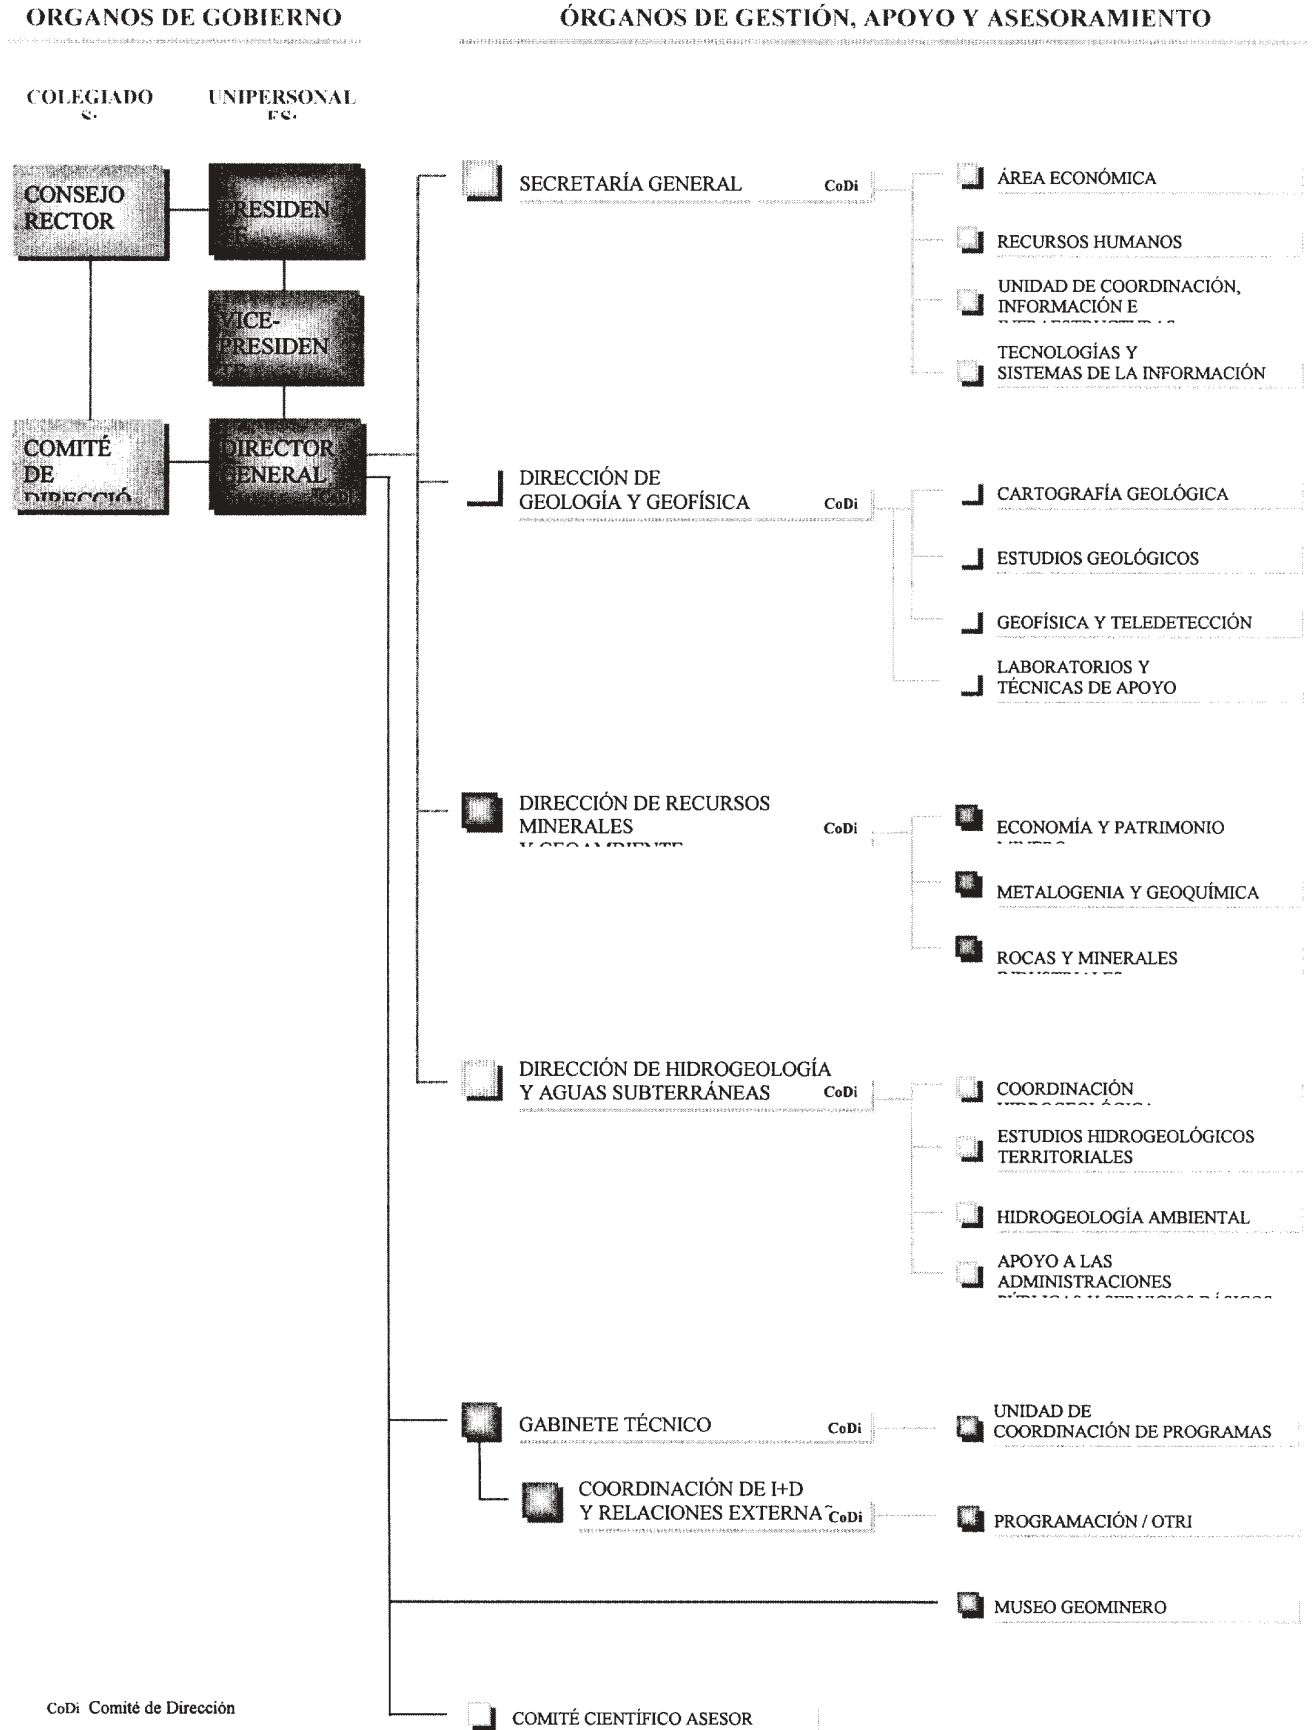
ORGANOS DE GOBIERNO

ÓRGANOS DE GESTIÓN, APOYO Y ASESORAMIENTO

COLEGIADO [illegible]

UNIPERSONAL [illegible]

CONSEJO RECTOR

PRESIDEN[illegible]

VICE-PRESIDEN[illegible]

COMITÉ DE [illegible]

DIRECTOR GENERAL CoDi

SECRETARÍA GENERAL CoDi

ÁREA ECONÓMICA

RECURSOS HUMANOS

UNIDAD DE COORDINACIÓN, INFORMACIÓN E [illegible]

TECNOLOGÍAS Y SISTEMAS DE LA INFORMACIÓN

DIRECCIÓN DE GEOLOGÍA Y GEOFÍSICA CoDi

CARTOGRAFÍA GEOLÓGICA

ESTUDIOS GEOLÓGICOS

GEOFÍSICA Y TELEDETECCIÓN

LABORATORIOS Y TÉCNICAS DE APOYO

DIRECCIÓN DE RECURSOS MINERALES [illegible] CoDi

ECONOMÍA Y PATRIMONIO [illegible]

METALOGENIA Y GEOQUÍMICA

ROCAS Y MINERALES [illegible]

DIRECCIÓN DE HIDROGEOLOGÍA Y AGUAS SUBTERRÁNEAS CoDi

COORDINACIÓN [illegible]

ESTUDIOS HIDROGEOLÓGICOS TERRITORIALES

HIDROGEOLOGÍA AMBIENTAL

APOYO A LAS ADMINISTRACIONES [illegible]

GABINETE TÉCNICO CoDi

UNIDAD DE COORDINACIÓN DE PROGRAMAS

COORDINACIÓN DE I+D Y RELACIONES EXTERNA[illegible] CoDi

PROGRAMACIÓN / OTRI

MUSEO GEOMINERO

CoDi Comité de Dirección

COMITÉ CIENTÍFICO ASESOR